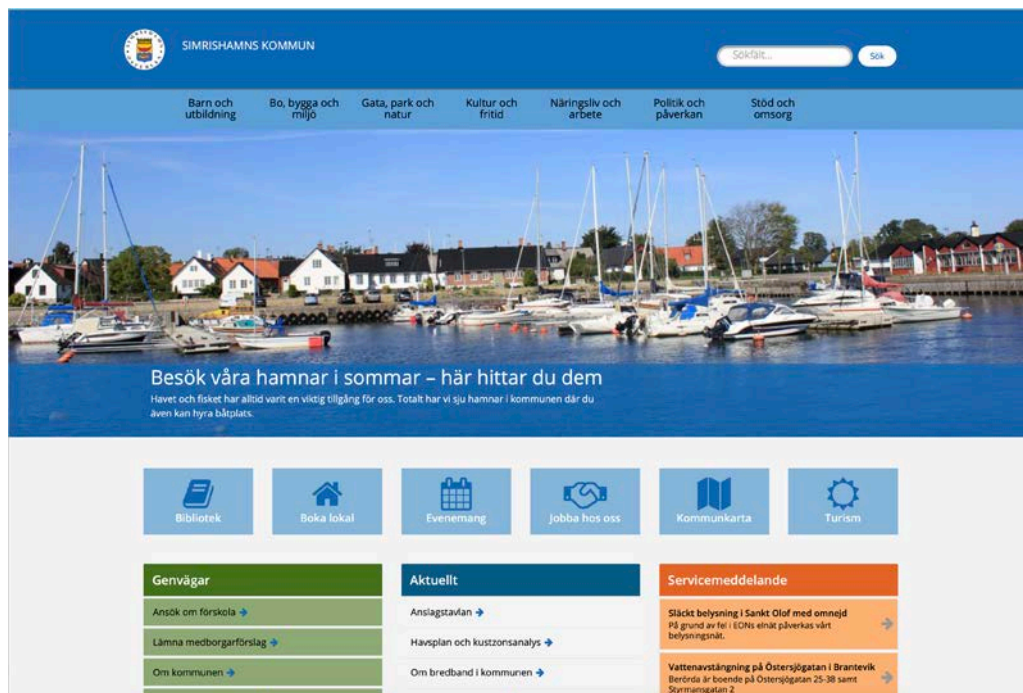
SIMRISHAMNS KOMMUN

Sökfält...

Sök

Barn och utbildning

Bo, bygga och miljö

Gata, park och natur

Kultur och fritid

Näringsliv och arbete

Politik och påverkan

Stöd och omsorg

Besök våra hamnar i sommar – här hittar du dem

Havet och fisket har alltid varit en viktig tillgång för oss. Totalt har vi sju hamnar i kommunen där du även kan hyra båtplats.

Bibliotek

Boka lokal

Evenemang

Jobba hos oss

Kommunkarta

Turism

Genvägar

Ansök om förskola

Lämna medborgarförslag

Om kommunen

Aktuellt

Anslagstavlan

Havsplan och kustzonsanalys

Om bredband i kommunen

Servicemeddelande

Släckt belysning i Sankt Olof med omnejd

På grund av fel i EONs elnät påverkas vårt belysningsnät.

Vattenavstängning på Östersjögatan i Brantevik

Berörda är boende på Östersjögatan 25-38 samt Styrmansgatan 2